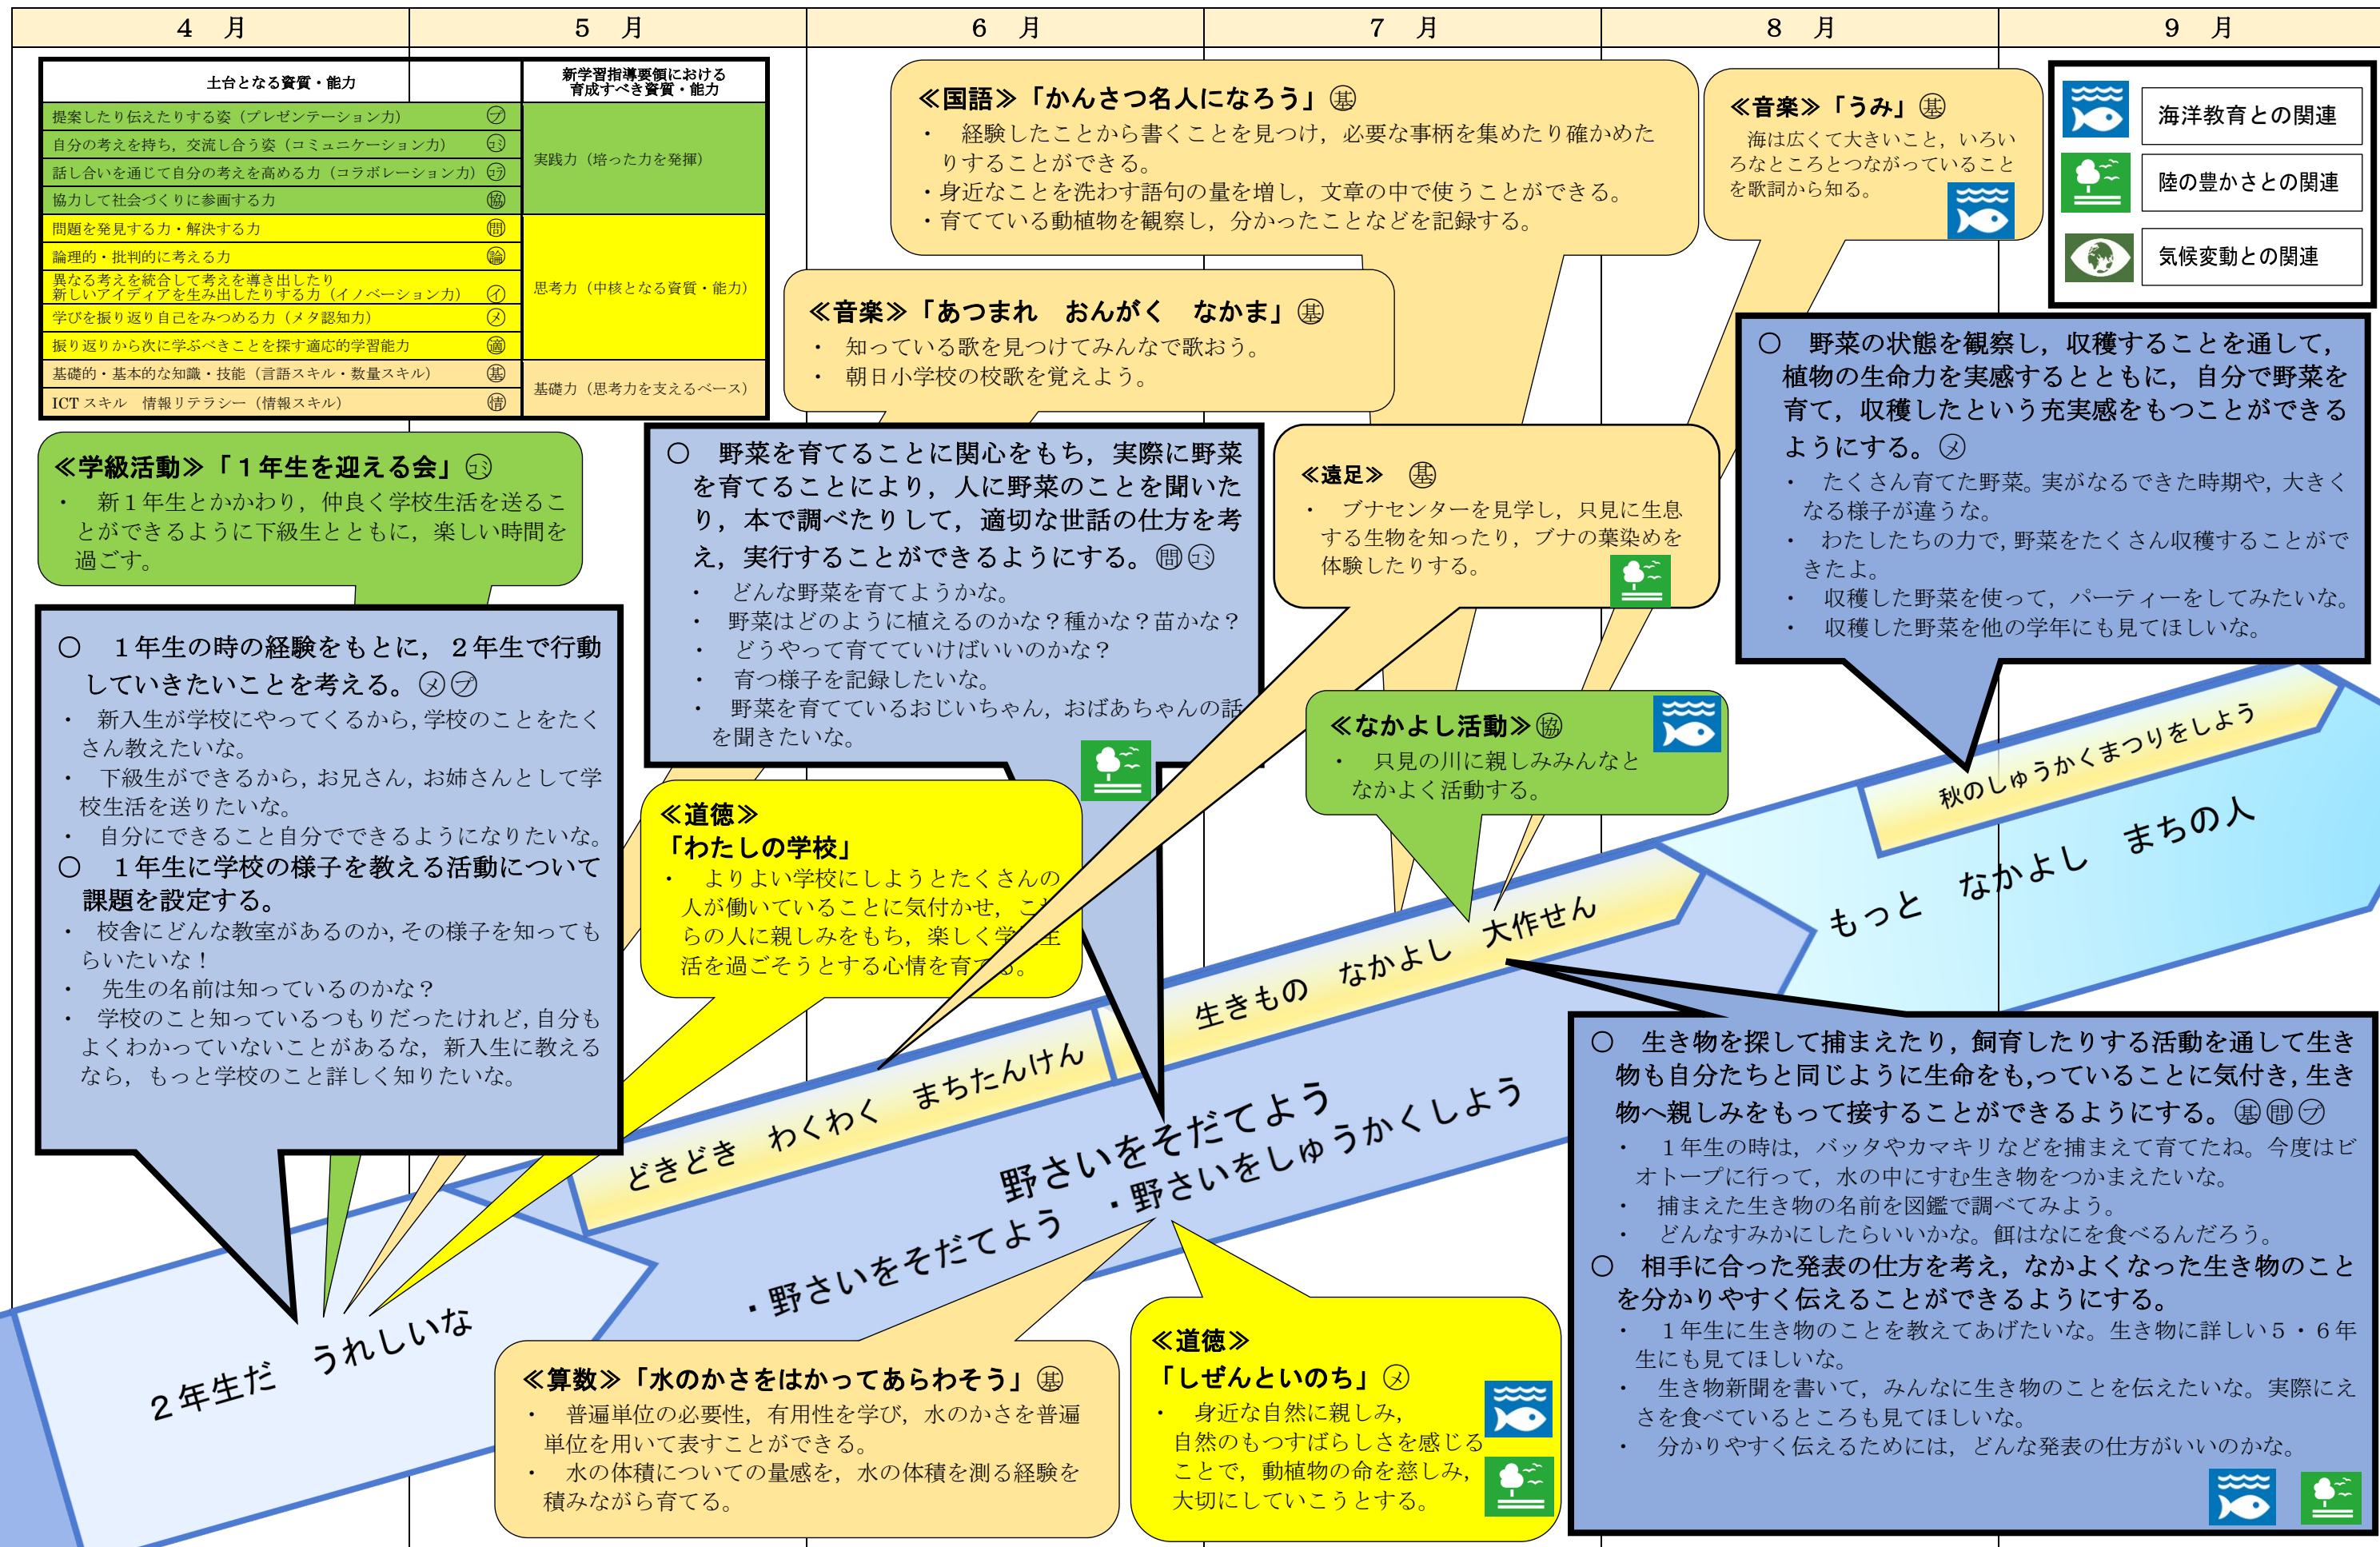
| 4　月 | 5　月 | 6　月 | 7　月 | 8　月 | 9　月 |
|---|---|---|---|---|---|

| 土台となる資質・能力 | 新学習指導要領における育成すべき資質・能力 |
|---|---|
| 提案したり伝えたりする姿（プレゼンテーション力）�威 | 実践力（培った力を発揮） |
| 自分の考えを持ち，交流し合う姿（コミュニケーション力）㋙ | |
| 話し合いを通じて自分の考えを高める力（コラボレーション力）㋛ | |
| 協力して社会づくりに参画する力 ㊭ | |
| 問題を発見する力・解決する力 ㊐ | 思考力（中核となる資質・能力） |
| 論理的・批判的に考える力 ㊂ | |
| 異なる考えを統合して考えを導き出したり新しいアイディアを生み出したりする力（イノベーション力）㋑ | |
| 学びを振り返り自己をみつめる力（メタ認知力）㋱ | |
| 振り返りから次に学ぶべきことを探す適応的学習能力 ㊜ | |
| 基礎的・基本的な知識・技能（言語スキル・数量スキル）㊭ | 基礎力（思考力を支えるベース） |
| ICT スキル　情報リテラシー（情報スキル）㊕ | |

海洋教育との関連
陸の豊かさとの関連
気候変動との関連

≪国語≫「かんさつ名人になろう」㊭
・経験したことから書くことを見つけ，必要な事柄を集めたり確かめたりすることができる。
・身近なことを洗わす語句の量を増し，文章の中で使うことができる。
・育てている動植物を観察し，分かったことなどを記録する。

≪音楽≫「うみ」㊭
海は広くて大きいこと，いろいろなところとつながっていることを歌詞から知る。

≪音楽≫「あつまれ　おんがく　なかま」㊭
・知っている歌を見つけてみんなで歌おう。
・朝日小学校の校歌を覚えよう。

○　野菜の状態を観察し，収穫することを通して，植物の生命力を実感するとともに，自分で野菜を育て，収穫したという充実感をもつことができるようにする。㋱
・たくさん育てた野菜。実がなるできた時期や，大きくなる様子が違うな。
・わたしたちの力で，野菜をたくさん収穫することができたよ。
・収穫した野菜を使って，パーティーをしてみたいな。
・収穫した野菜を他の学年にも見てほしいな。

≪学級活動≫「１年生を迎える会」㋙
・新１年生とかかわり，仲良く学校生活を送ることができるように下級生とともに，楽しい時間を過ごす。

○　野菜を育てることに関心をもち，実際に野菜を育てることにより，人に野菜のことを聞いたり，本で調べたりして，適切な世話の仕方を考え，実行することができるようにする。㊐㋙
・どんな野菜を育てようかな。
・野菜はどのように植えるのかな？種かな？苗かな？
・どうやって育てていけばいいのかな？
・育つ様子を記録したいな。
・野菜を育てているおじいちゃん，おばあちゃんの話を聞きたいな。

≪遠足≫　㊭
・ブナセンターを見学し，只見に生息する生物を知ったり，ブナの葉染めを体験したりする。

○　１年生の時の経験をもとに，２年生で行動していきたいことを考える。㋱㋓
・新入生が学校にやってくるから，学校のことをたくさん教えたいな。
・下級生ができるから，お兄さん，お姉さんとして学校生活を送りたいな。
・自分にできること自分でできるようになりたいな。
○　１年生に学校の様子を教える活動について課題を設定する。
・校舎にどんな教室があるのか，その様子を知ってもらいたいな！
・先生の名前は知っているのかな？
・学校のこと知っているつもりだったけれど，自分もよくわかっていないことがあるな，新入生に教えるなら，もっと学校のこと詳しく知りたいな。

≪なかよし活動≫㊭
・只見の川に親しみみんなとなかよく活動する。

≪道徳≫
「わたしの学校」
・よりよい学校にしようとたくさんの人が働いていることに気付かせ，これらの人に親しみをもち，楽しく学校生活を過ごそうとする心情を育てる。

秋のしゅうかくまつりをしよう
もっと　なかよし　まちの人
生きもの　なかよし　大作せん
どきどき　わくわく　まちたんけん
野さいをそだてよう
・野さいをそだてよう　・野さいをしゅうかくしよう
２年生だ　うれしいな

○　生き物を探して捕まえたり，飼育したりする活動を通して生き物も自分たちと同じように生命をも,っていることに気付き，生き物へ親しみをもって接することができるようにする。㊭㊐㋓
・１年生の時は，バッタやカマキリなどを捕まえて育てたね。今度はビオトープに行って，水の中にすむ生き物をつかまえたいな。
・捕まえた生き物の名前を図鑑で調べてみよう。
・どんなすみかにしたらいいかな。餌はなにを食べるんだろう。
○　相手に合った発表の仕方を考え，なかよくなった生き物のことを分かりやすく伝えることができるようにする。
・１年生に生き物のことを教えてあげたいな。生き物に詳しい５・６年生にも見てほしいな。
・生き物新聞を書いて，みんなに生き物のことを伝えたいな。実際にえさを食べているところも見てほしいな。
・分かりやすく伝えるためには，どんな発表の仕方がいいのかな。

≪算数≫「水のかさをはかってあらわそう」㊭
・普遍単位の必要性，有用性を学び，水のかさを普遍単位を用いて表すことができる。
・水の体積についての量感を，水の体積を測る経験を積みながら育てる。

≪道徳≫
「しぜんといのち」㋱
・身近な自然に親しみ，自然のもつすばらしさを感じることで，動植物の命を慈しみ，大切にしていこうとする。